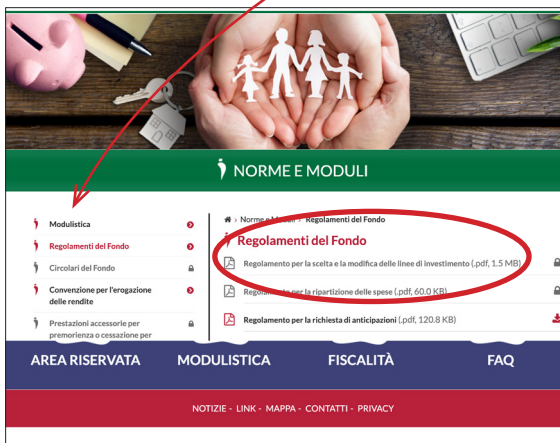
NORME E MODULI

Modulistica
Regolamenti del Fondo
Circolari del Fondo
Convenzione per l'erogazione delle rendite
Prestazioni accessorie per premorienza o cessazione per

Norme e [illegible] › Regolamenti del Fondo

Regolamenti del Fondo

Regolamento per la scelta e la modifica delle linee di investimento (.pdf, 1.5 MB)
Regolam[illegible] per la ripartizione delle spese (.pdf, 60.0 KB)
Regolamento per la richiesta di anticipazioni (.pdf, 120.8 KB)

AREA RISERVATA
MODULISTICA
FISCALITÀ
FAQ

NOTIZIE - LINK - MAPPA - CONTATTI - PRIVACY